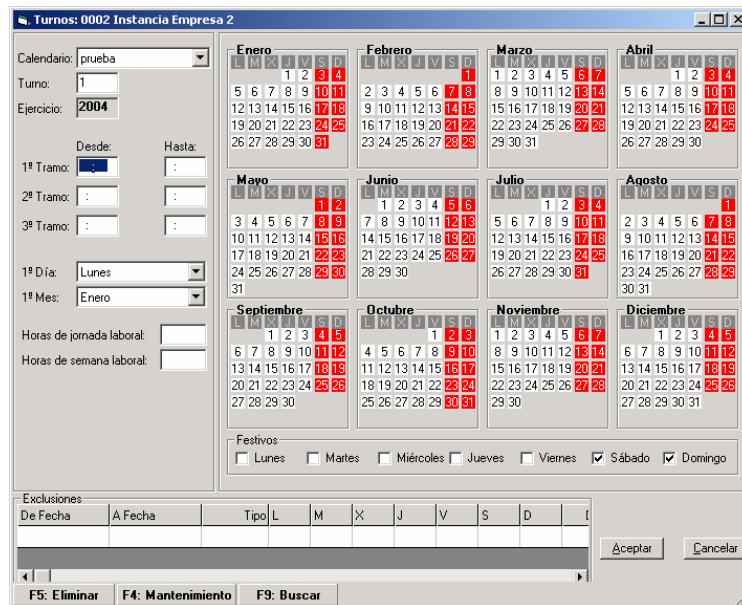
Turnos: 0002 Instancia Empresa 2

Calendario: prueba
Turno: 1
Ejercicio: 2004

Desde: Hasta:
1º Tramo: : :
2º Tramo: : :
3º Tramo: : :

1º Día: Lunes
1º Mes: Enero

Horas de jornada laboral:
Horas de semana laboral:

Enero
| L | M | X | J | V | S | D |
|---|---|---|---|---|---|---|
| | | | 1 | 2 | 3 | 4 |
| 5 | 6 | 7 | 8 | 9 | 10 | 11 |
| 12 | 13 | 14 | 15 | 16 | 17 | 18 |
| 19 | 20 | 21 | 22 | 23 | 24 | 25 |
| 26 | 27 | 28 | 29 | 30 | 31 | |

Febrero
| L | M | X | J | V | S | D |
|---|---|---|---|---|---|---|
| | | | | | | 1 |
| 2 | 3 | 4 | 5 | 6 | 7 | 8 |
| 9 | 10 | 11 | 12 | 13 | 14 | 15 |
| 16 | 17 | 18 | 19 | 20 | 21 | 22 |
| 23 | 24 | 25 | 26 | 27 | 28 | 29 |

Marzo
| L | M | X | J | V | S | D |
|---|---|---|---|---|---|---|
| 1 | 2 | 3 | 4 | 5 | 6 | 7 |
| 8 | 9 | 10 | 11 | 12 | 13 | 14 |
| 15 | 16 | 17 | 18 | 19 | 20 | 21 |
| 22 | 23 | 24 | 25 | 26 | 27 | 28 |
| 29 | 30 | 31 | | | | |

Abril
| L | M | X | J | V | S | D |
|---|---|---|---|---|---|---|
| | | | 1 | 2 | 3 | 4 |
| 5 | 6 | 7 | 8 | 9 | 10 | 11 |
| 12 | 13 | 14 | 15 | 16 | 17 | 18 |
| 19 | 20 | 21 | 22 | 23 | 24 | 25 |
| 26 | 27 | 28 | 29 | 30 | | |

Mayo
| L | M | X | J | V | S | D |
|---|---|---|---|---|---|---|
| | | | | | 1 | 2 |
| 3 | 4 | 5 | 6 | 7 | 8 | 9 |
| 10 | 11 | 12 | 13 | 14 | 15 | 16 |
| 17 | 18 | 19 | 20 | 21 | 22 | 23 |
| 24 | 25 | 26 | 27 | 28 | 29 | 30 |
| 31 | | | | | | |

Junio
| L | M | X | J | V | S | D |
|---|---|---|---|---|---|---|
| | 1 | 2 | 3 | 4 | 5 | 6 |
| 7 | 8 | 9 | 10 | 11 | 12 | 13 |
| 14 | 15 | 16 | 17 | 18 | 19 | 20 |
| 21 | 22 | 23 | 24 | 25 | 26 | 27 |
| 28 | 29 | 30 | | | | |

Julio
| L | M | X | J | V | S | D |
|---|---|---|---|---|---|---|
| | | | 1 | 2 | 3 | 4 |
| 5 | 6 | 7 | 8 | 9 | 10 | 11 |
| 12 | 13 | 14 | 15 | 16 | 17 | 18 |
| 19 | 20 | 21 | 22 | 23 | 24 | 25 |
| 26 | 27 | 28 | 29 | 30 | 31 | |

Agosto
| L | M | X | J | V | S | D |
|---|---|---|---|---|---|---|
| | | | | | | 1 |
| 2 | 3 | 4 | 5 | 6 | 7 | 8 |
| 9 | 10 | 11 | 12 | 13 | 14 | 15 |
| 16 | 17 | 18 | 19 | 20 | 21 | 22 |
| 23 | 24 | 25 | 26 | 27 | 28 | 29 |
| 30 | 31 | | | | | |

Septiembre
| L | M | X | J | V | S | D |
|---|---|---|---|---|---|---|
| | | 1 | 2 | 3 | 4 | 5 |
| 6 | 7 | 8 | 9 | 10 | 11 | 12 |
| 13 | 14 | 15 | 16 | 17 | 18 | 19 |
| 20 | 21 | 22 | 23 | 24 | 25 | 26 |
| 27 | 28 | 29 | 30 | | | |

Octubre
| L | M | X | J | V | S | D |
|---|---|---|---|---|---|---|
| | | | | 1 | 2 | 3 |
| 4 | 5 | 6 | 7 | 8 | 9 | 10 |
| 11 | 12 | 13 | 14 | 15 | 16 | 17 |
| 18 | 19 | 20 | 21 | 22 | 23 | 24 |
| 25 | 26 | 27 | 28 | 29 | 30 | 31 |

Noviembre
| L | M | X | J | V | S | D |
|---|---|---|---|---|---|---|
| 1 | 2 | 3 | 4 | 5 | 6 | 7 |
| 8 | 9 | 10 | 11 | 12 | 13 | 14 |
| 15 | 16 | 17 | 18 | 19 | 20 | 21 |
| 22 | 23 | 24 | 25 | 26 | 27 | 28 |
| 29 | 30 | | | | | |

Diciembre
| L | M | X | J | V | S | D |
|---|---|---|---|---|---|---|
| | | 1 | 2 | 3 | 4 | 5 |
| 6 | 7 | 8 | 9 | 10 | 11 | 12 |
| 13 | 14 | 15 | 16 | 17 | 18 | 19 |
| 20 | 21 | 22 | 23 | 24 | 25 | 26 |
| 27 | 28 | 29 | 30 | 31 | | |

Festivos
Lunes Martes Miércoles Jueves Viernes Sábado Domingo

Exclusiones
| De Fecha | A Fecha | Tipo | L | M | X | J | V | S | D | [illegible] |
|---|---|---|---|---|---|---|---|---|---|---|

Aceptar Cancelar

F5: Eliminar F4: Mantenimiento F9: Buscar